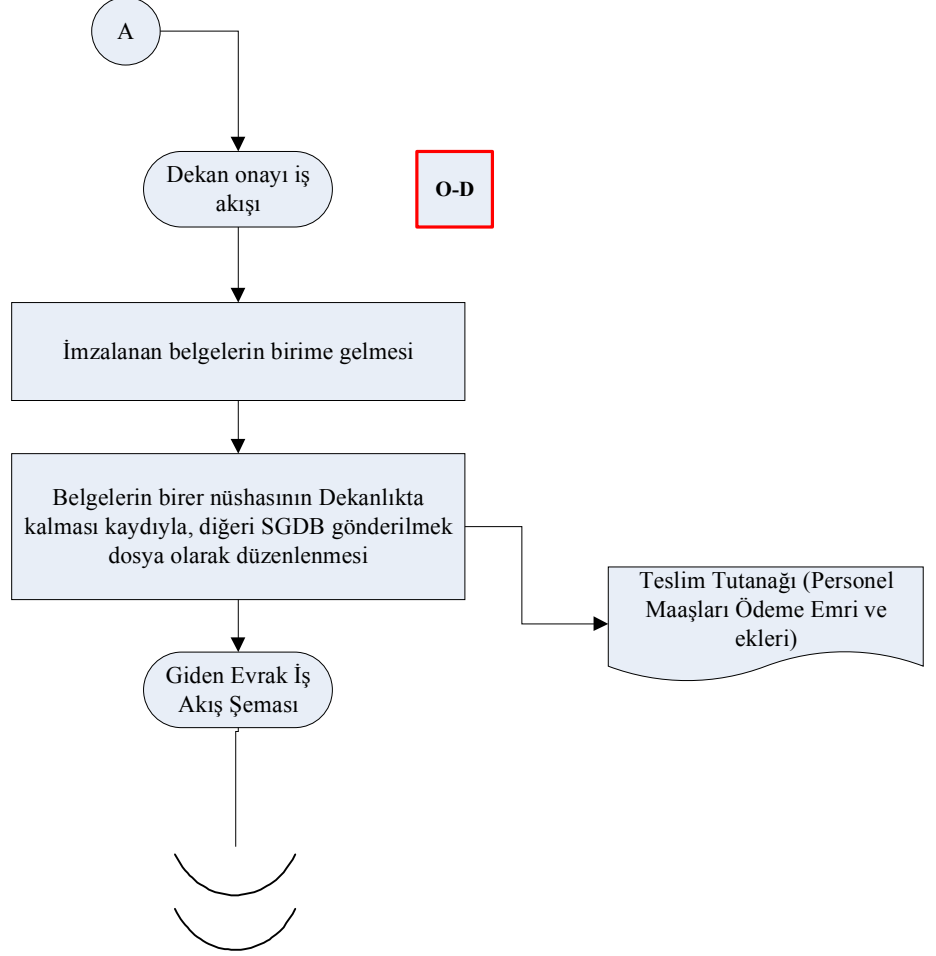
A

Dekan onayı iş akışı

O-D

İmzalanan belgelerin birime gelmesi

Belgelerin birer nüshasının Dekanlıkta kalması kaydıyla, diğeri SGDB gönderilmek dosya olarak düzenlenmesi

Teslim Tutanağı (Personel Maaşları Ödeme Emri ve ekleri)

Giden Evrak İş Akış Şeması